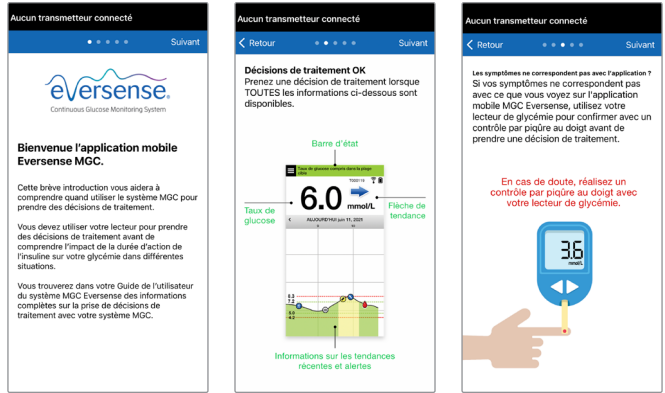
Aucun transmetteur connecté

Suivant

eversense
Continuous Glucose Monitoring System

Bienvenue l'application mobile Eversense MGC.

Cette brève introduction vous aidera à comprendre quand utiliser le système MGC pour prendre des décisions de traitement.

Vous devez utiliser votre lecteur pour prendre des décisions de traitement avant de comprendre l'impact de la durée d'action de l'insuline sur votre glycémie dans différentes situations.

Vous trouverez dans votre Guide de l'utilisateur du système MGC Eversense des informations complètes sur la prise de décisions de traitement avec votre système MGC.

Aucun transmetteur connecté

Retour

Suivant

Décisions de traitement OK
Prenez une décision de traitement lorsque TOUTES les informations ci-dessous sont disponibles.

Barre d'état

Taux de glucose compris dans la plage cible

6.0

mmol/L

AUJOURD'HUI juin 11, 2021

Taux de glucose

Flèche de tendance

Informations sur les tendances récentes et alertes

Aucun transmetteur connecté

Retour

Suivant

Les symptômes ne correspondent pas avec l'application ?
Si vos symptômes ne correspondent pas avec ce que vous voyez sur l'application mobile MGC Eversense, utilisez votre lecteur de glycémie pour confirmer avec un contrôle par piqûre au doigt avant de prendre une décision de traitement.

En cas de doute, réalisez un contrôle par piqûre au doigt avec votre lecteur de glycémie.

3.6
mmol/L